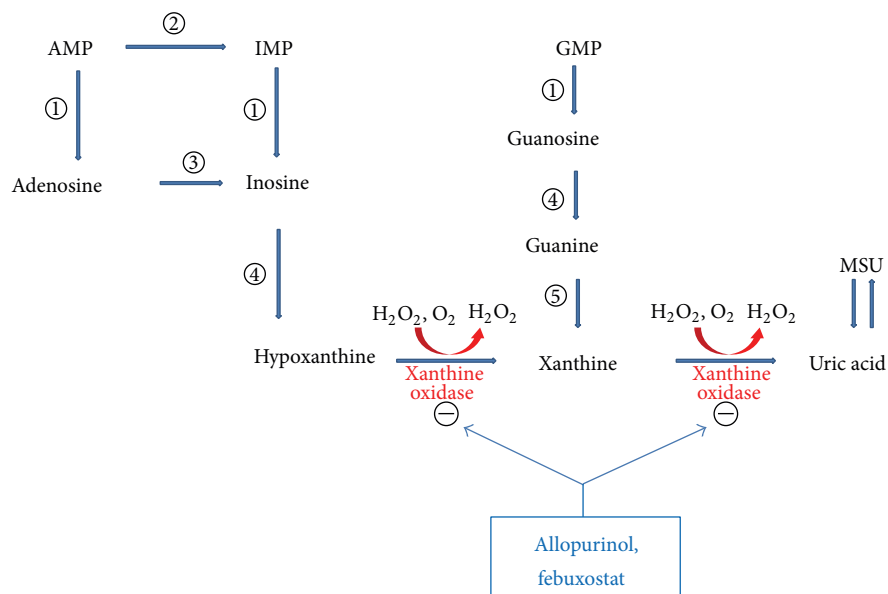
AMP ② IMP GMP

① ① ①

Adenosine ③ Inosine Guanosine

④

Guanine

④ MSU

⑤

$H_2O_2, O_2$ $H_2O_2$ $H_2O_2, O_2$ $H_2O_2$

Hypoxanthine Xanthine Uric acid

Xanthine oxidase Xanthine oxidase

⊖ ⊖

Allopurinol, febuxostat